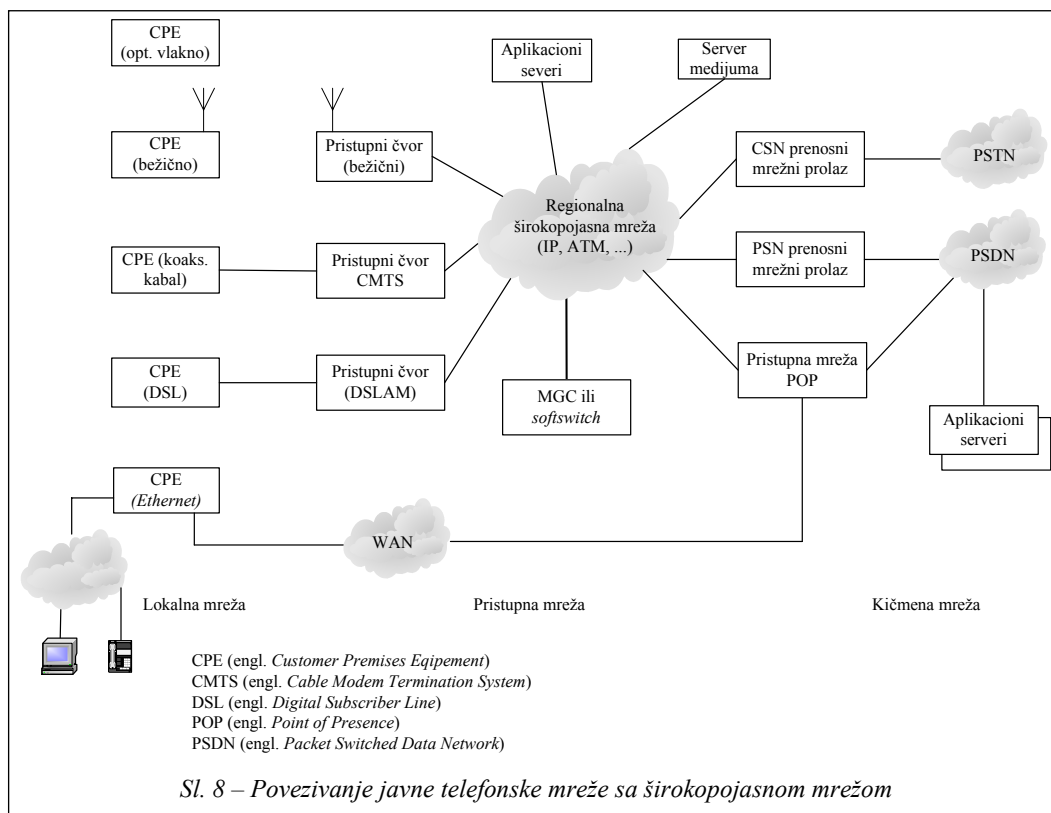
CPE (opt. vlakno)

Aplikacioni severi

Server medijuma

CPE (bežično)

Pristupni čvor (bežični)

CSN prenosni mrežni prolaz

PSTN

Regionalna širokopojasna mreža (IP, ATM, ...)

CPE (koaks. kabal)

Pristupni čvor CMTS

PSN prenosni mrežni prolaz

PSDN

CPE (DSL)

Pristupni čvor (DSLAM)

MGC ili *softswitch*

Pristupna mreža POP

Aplikacioni serveri

CPE *(Ethernet)*

WAN

Lokalna mreža

Pristupna mreža

Kičmena mreža

CPE (engl. *Customer Premises Eqipement*)
CMTS (engl. *Cable Modem Termination System*)
DSL (engl. *Digital Subscriber Line*)
POP (engl. *Point of Presence*)
PSDN (engl. *Packet Switched Data Network*)

*Sl. 8 – Povezivanje javne telefonske mreže sa širokopojasnom mrežom*